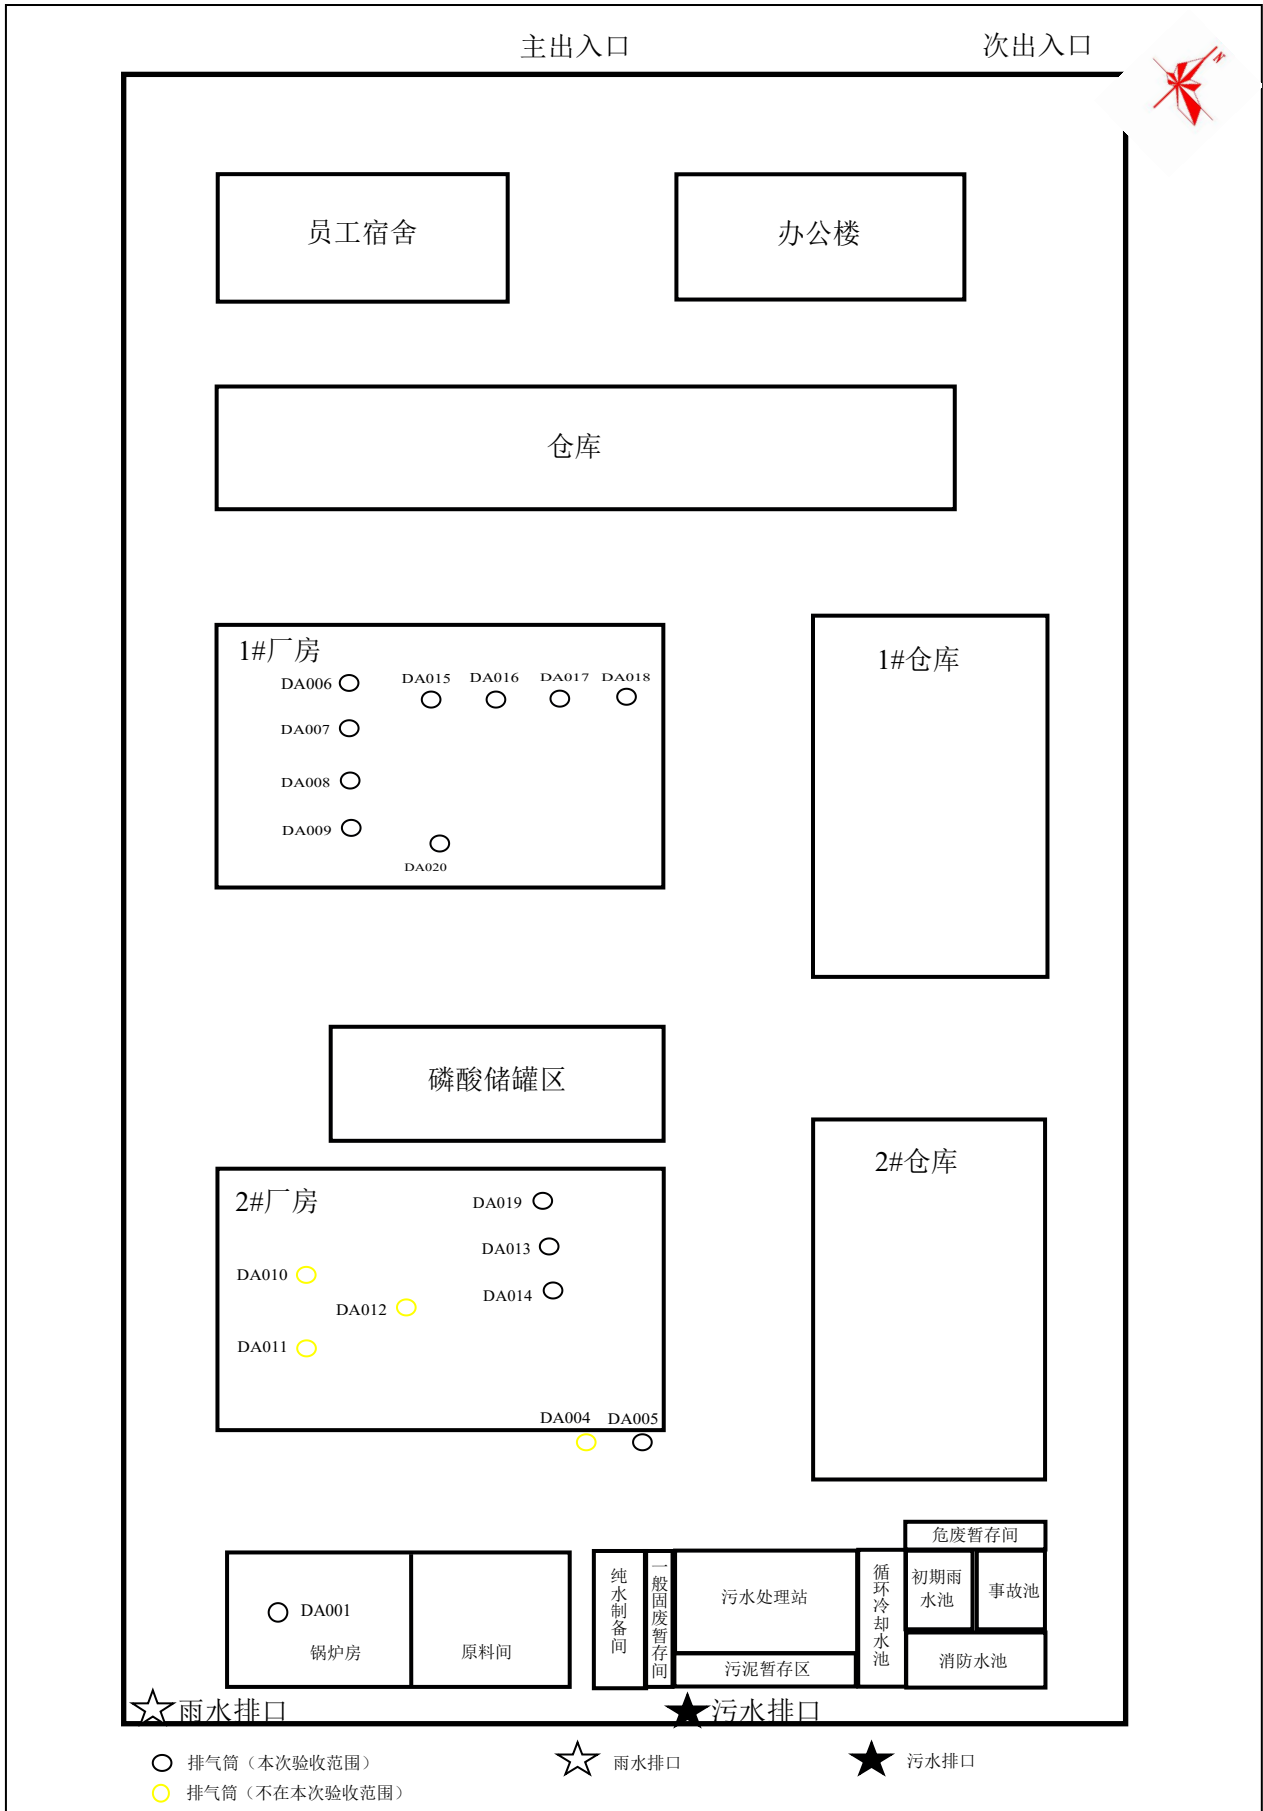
主出入口

次出入口

员工宿舍

办公楼

仓库

1#厂房

DA006

DA007

DA008

DA009

DA015 DA016 DA017 DA018

DA020

1#仓库

磷酸储罐区

2#厂房

DA019

DA013

DA014

DA010

DA012

DA011

DA004 DA005

2#仓库

危废暂存间

DA001

锅炉房

原料间

纯水制备间

一般固废暂存间

污水处理站

污泥暂存区

循环冷却水池

初期雨水池

事故池

消防水池

雨水排口

污水排口

排气筒（本次验收范围）

雨水排口

污水排口

排气筒（不在本次验收范围）